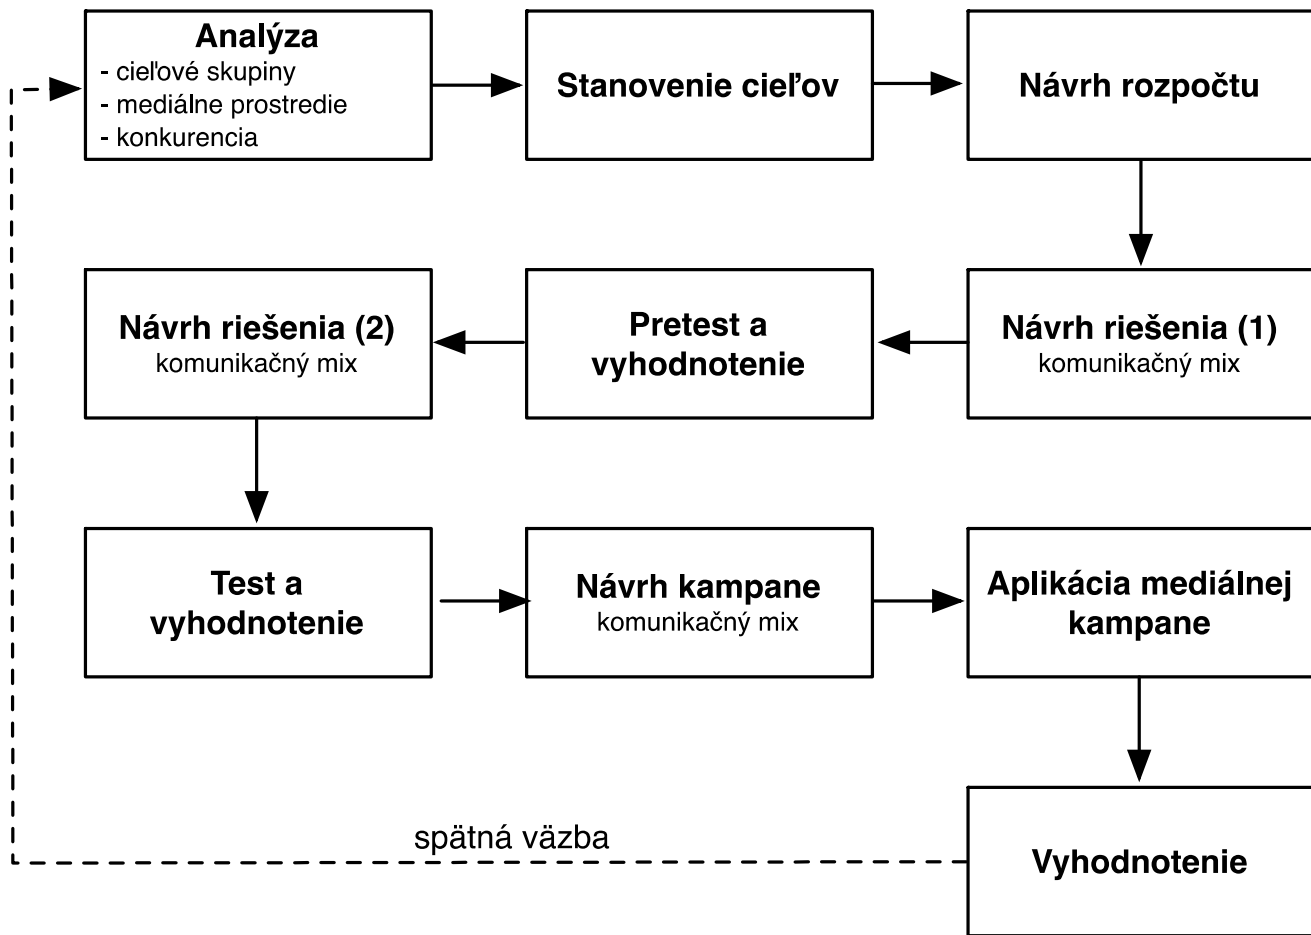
Analýza
- cieľové skupiny
- mediálne prostredie
- konkurencia

Stanovenie cieľov

Návrh rozpočtu

Návrh riešenia (1)
komunikačný mix

Pretest a vyhodnotenie

Návrh riešenia (2)
komunikačný mix

Test a vyhodnotenie

Návrh kampane
komunikačný mix

Aplikácia mediálnej kampane

Vyhodnotenie

spätná väzba